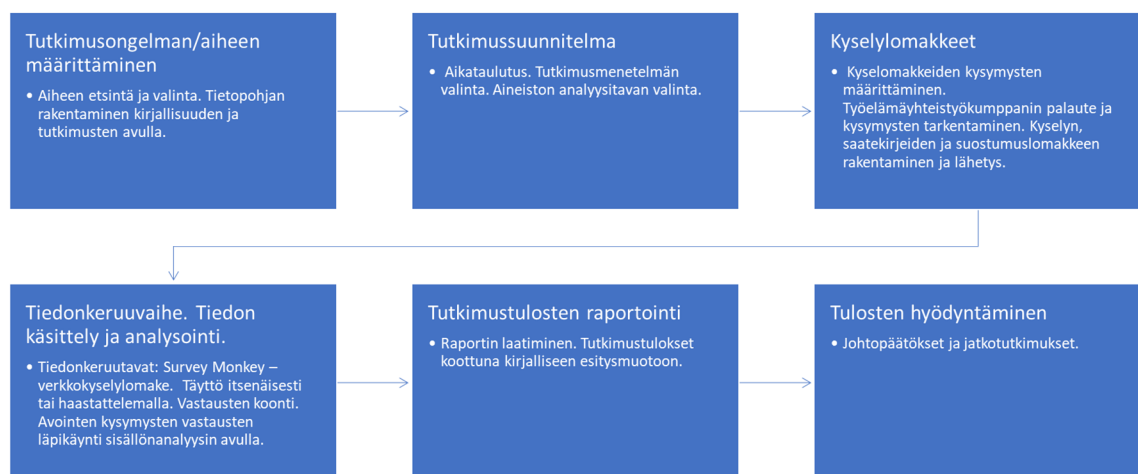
Tutkimusongelman/aiheen määrittäminen

• Aiheen etsintä ja valinta. Tietopohjan rakentaminen kirjallisuuden ja tutkimusten avulla.

Tutkimussuunnitelma

• Aikataulutus. Tutkimusmenetelmän valinta. Aineiston analyysitavan valinta.

Kyselylomakkeet

• Kyselomakkeiden kysymysten määrittäminen. Työelämäyhteistyökumppanin palaute ja kysymysten tarkentaminen. Kyselyn, saatekirjeiden ja suostumuslomakkeen rakentaminen ja lähetys.

Tiedonkeruuvaihe. Tiedon käsittely ja analysointi.

• Tiedonkeruutavat: Survey Monkey – verkkokyselylomake. Täyttö itsenäisesti tai haastattelemalla. Vastausten koonti. Avointen kysymysten vastausten läpikäynti sisällönanalyysin avulla.

Tutkimustulosten raportointi

• Raportin laatiminen. Tutkimustulokset koottuna kirjalliseen esitysmuotoon.

Tulosten hyödyntäminen

• Johtopäätökset ja jatkotutkimukset.